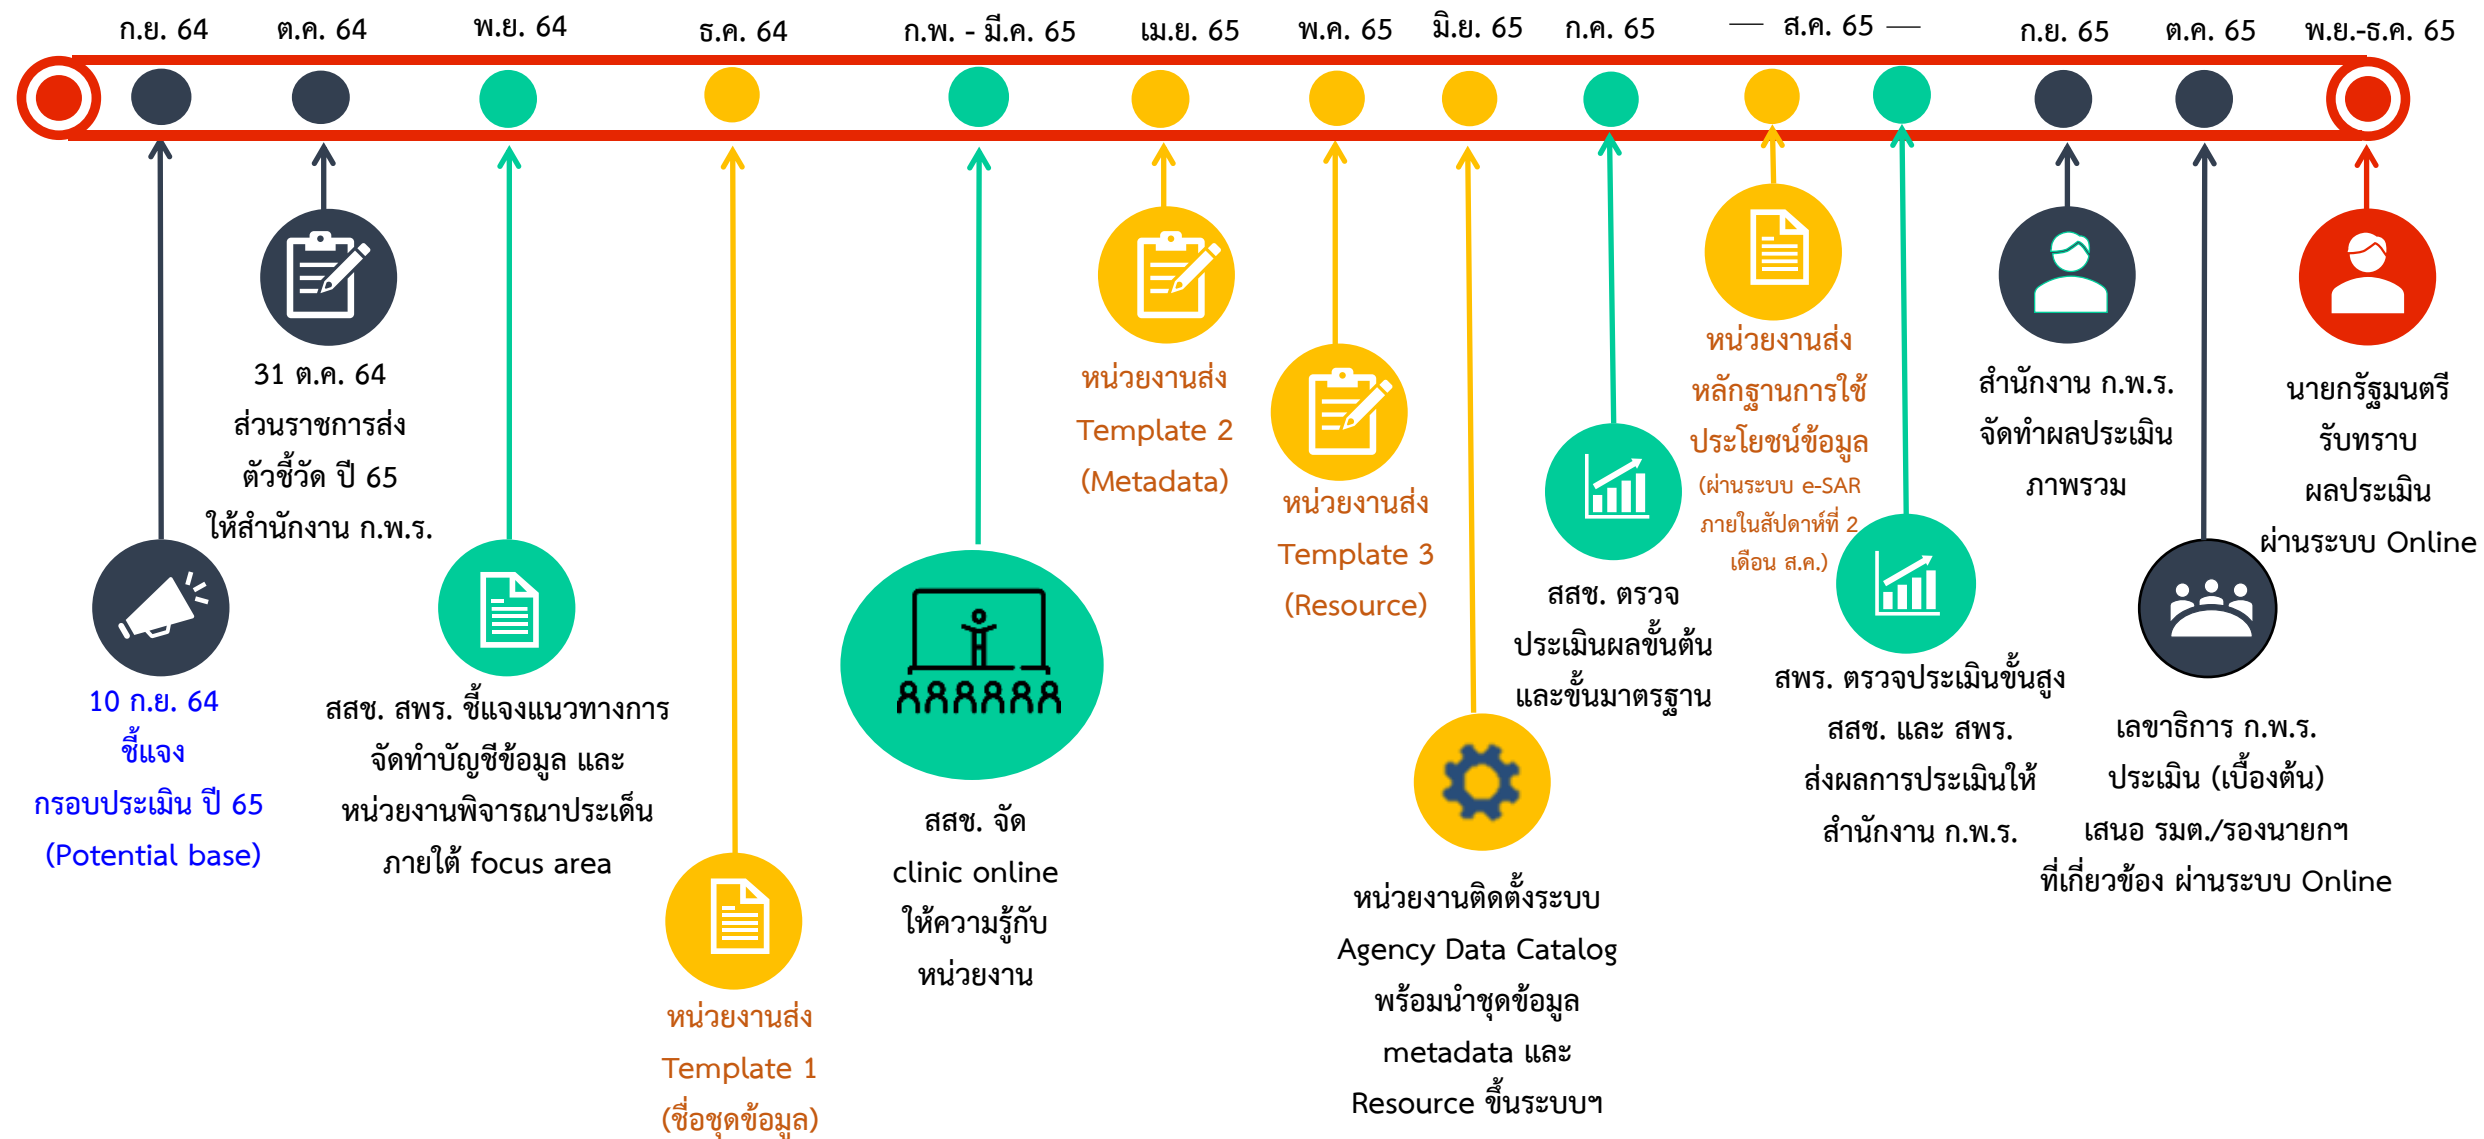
ก.ย. 64 ต.ค. 64 พ.ย. 64 ธ.ค. 64 ก.พ. - มี.ค. 65 เม.ย. 65 พ.ค. 65 มิ.ย. 65 ก.ค. 65 — ส.ค. 65 — ก.ย. 65 ต.ค. 65 พ.ย.-ธ.ค. 65

10 ก.ย. 64
ชี้แจง
กรอบประเมิน ปี 65
(Potential base)

31 ต.ค. 64
ส่วนราชการส่ง
ตัวชี้วัด ปี 65
ให้สำนักงาน ก.พ.ร.

สสช. สพร. ชี้แจงแนวทางการ
จัดทำบัญชีข้อมูล และ
หน่วยงานพิจารณาประเด็น
ภายใต้ focus area

หน่วยงานส่ง
Template 1
(ชื่อชุดข้อมูล)

สสช. จัด
clinic online
ให้ความรู้กับ
หน่วยงาน

หน่วยงานส่ง
Template 2
(Metadata)

หน่วยงานส่ง
Template 3
(Resource)

หน่วยงานติดตั้งระบบ
Agency Data Catalog
พร้อมนำชุดข้อมูล
metadata และ
Resource ขึ้นระบบฯ

สสช. ตรวจ
ประเมินผลขั้นต้น
และขั้นมาตรฐาน

หน่วยงานส่ง
หลักฐานการใช้
ประโยชน์ข้อมูล
(ผ่านระบบ e-SAR
ภายในสัปดาห์ที่ 2
เดือน ส.ค.)

สพร. ตรวจประเมินขั้นสูง
สสช. และ สพร.
ส่งผลการประเมินให้
สำนักงาน ก.พ.ร.

สำนักงาน ก.พ.ร.
จัดทำผลประเมิน
ภาพรวม

เลขาธิการ ก.พ.ร.
ประเมิน (เบื้องต้น)
เสนอ รมต./รองนายกฯ
ที่เกี่ยวข้อง ผ่านระบบ Online

นายกรัฐมนตรี
รับทราบ
ผลประเมิน
ผ่านระบบ Online